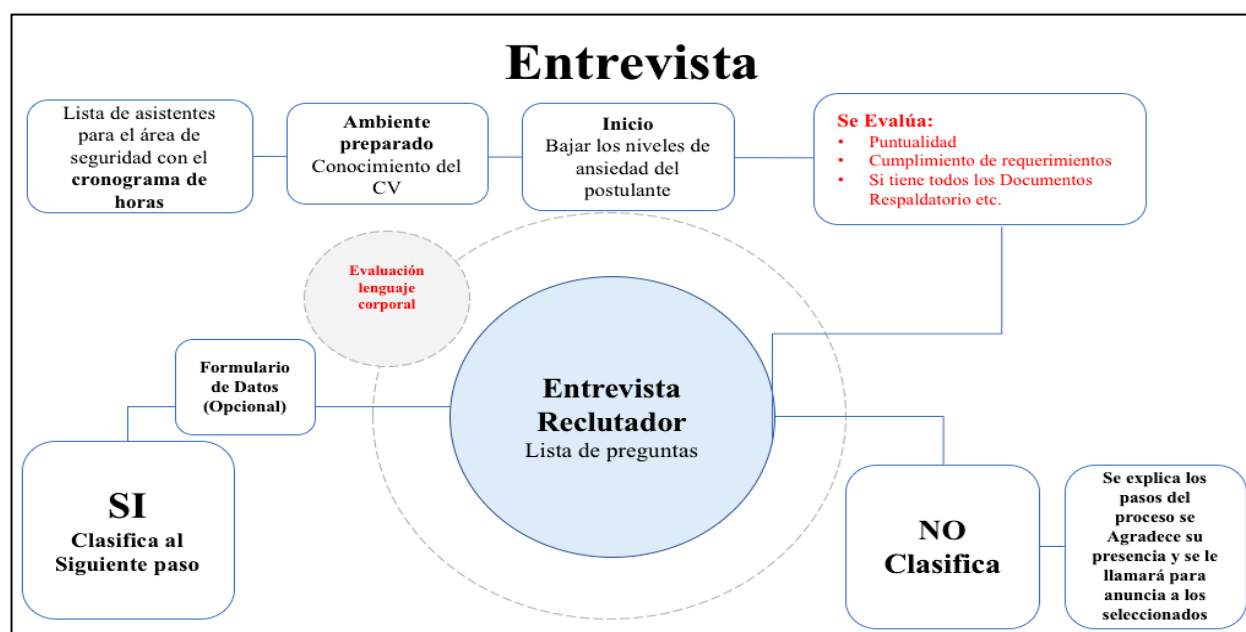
Entrevista

Lista de asistentes para el área de seguridad con el cronograma de horas

Ambiente preparado
Conocimiento del CV

Inicio
Bajar los niveles de ansiedad del postulante

Se Evalúa:
- Puntualidad
- Cumplimiento de requerimientos
- Si tiene todos los Documentos Respaldatorio etc.

Evaluación lenguaje corporal

Formulario de Datos (Opcional)

Entrevista Reclutador
Lista de preguntas

SI
Clasifica al Siguiente paso

NO
Clasifica

Se explica los pasos del proceso se Agradece su presencia y se le llamará para anuncia a los seleccionados